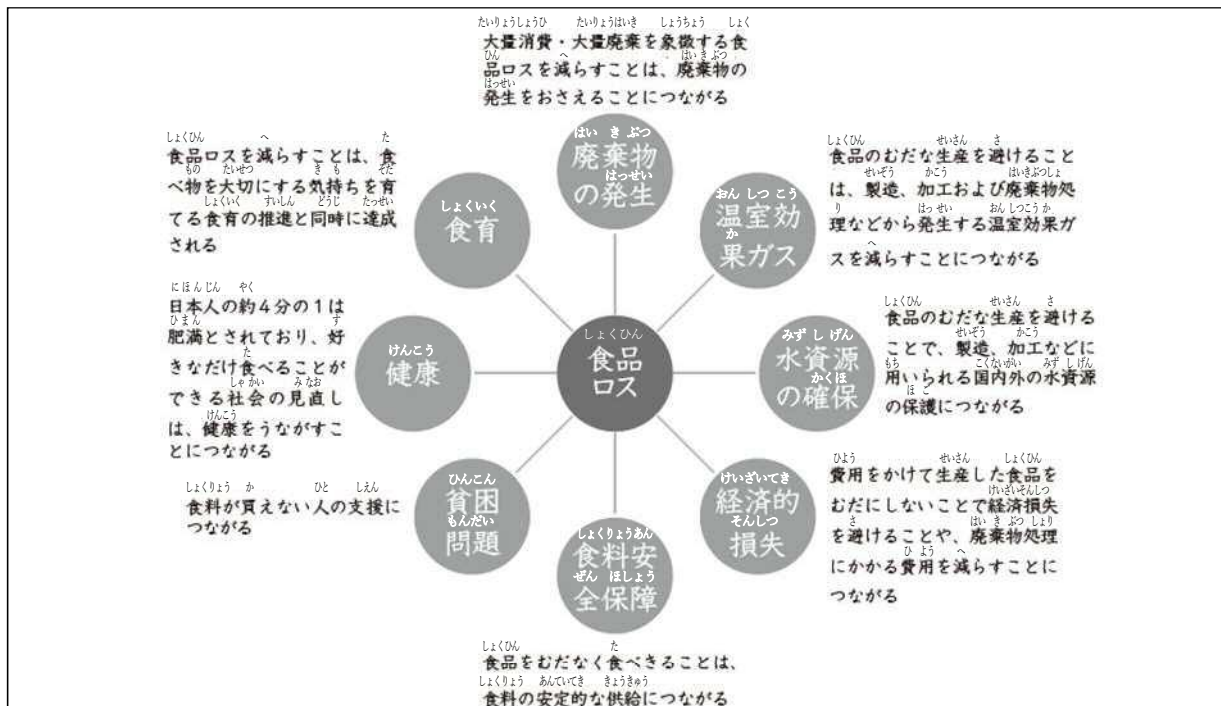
大量消費・大量廃棄を象徴する食品ロスを減らすことは、廃棄物の発生をおさえることにつながる

食品ロスを減らすことは、食べ物を大切にする気持ちを育てる食育の推進と同時に達成される

廃棄物の発生

食育

温室効果ガス

食品のむだな生産を避けることは、製造、加工および廃棄物処理などから発生する温室効果ガスを減らすことにつながる

日本人の約4分の1は肥満とされており、好きなだけ食べることができる社会の見直しは、健康をうながすことにつながる

健康

食品ロス

水資源の確保

食品のむだな生産を避けることで、製造、加工などに用いられる国内外の水資源の保護につながる

食料が買えない人の支援につながる

貧困問題

食料安全保障

経済的損失

費用をかけて生産した食品をむだにしないことで経済損失を避けることや、廃棄物処理にかかる費用を減らすことにつながる

食品をむだなく食べきることは、食料の安定的な供給につながる